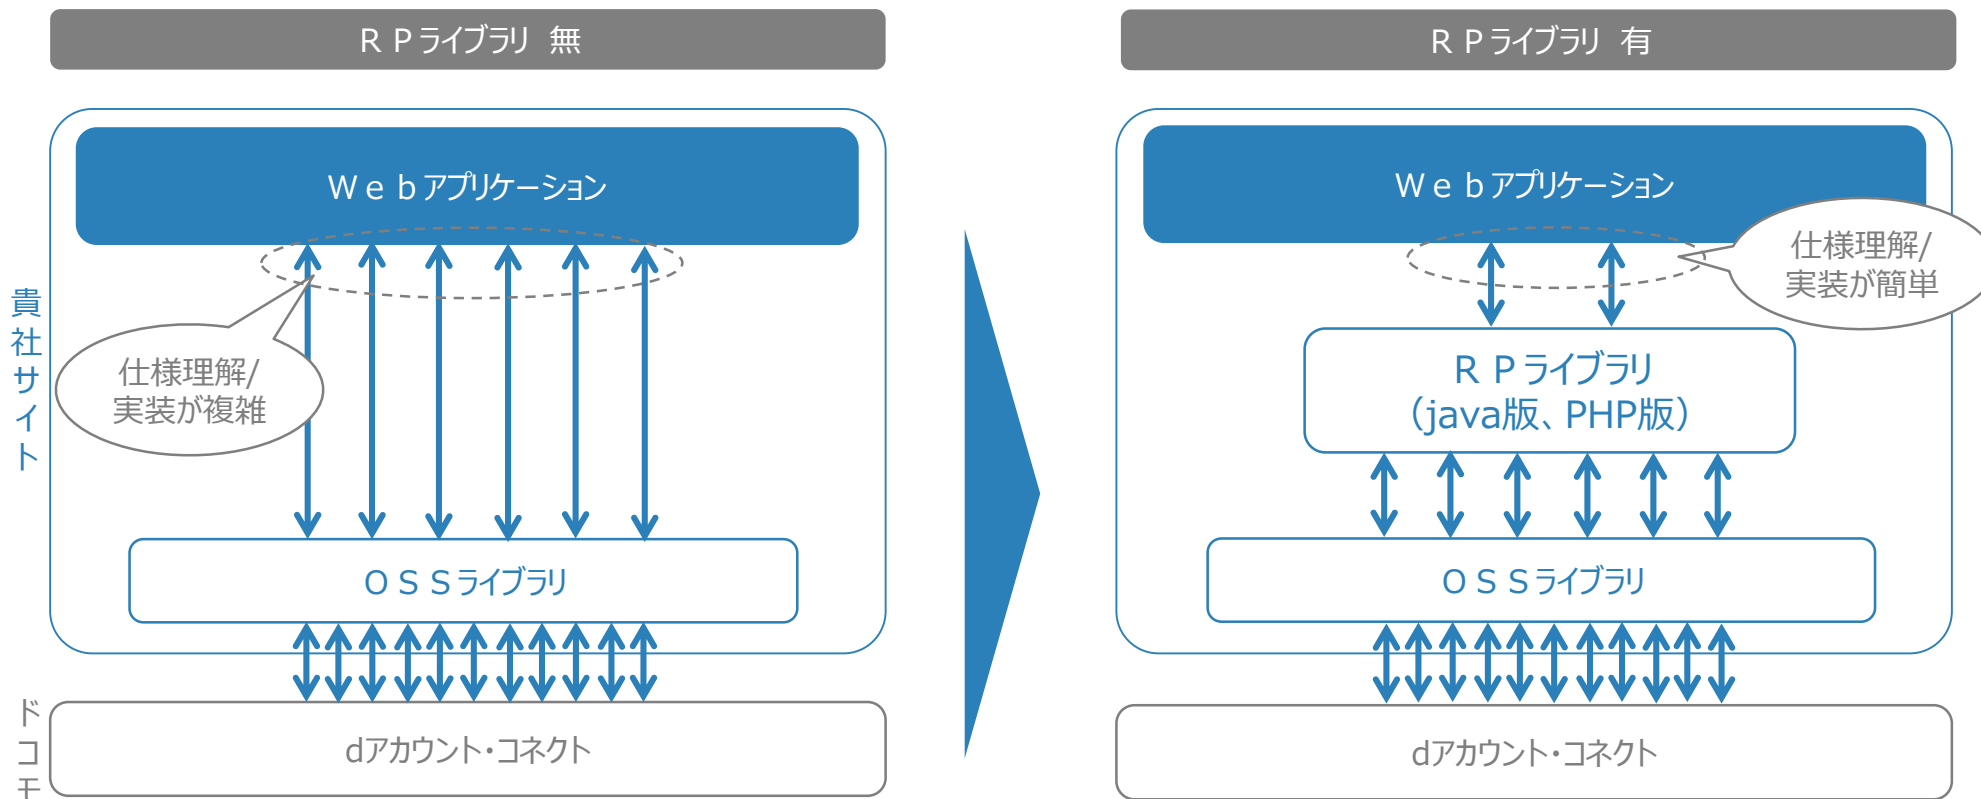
ＲＰライブラリ 無

Ｗｅｂアプリケーション

仕様理解/
実装が複雑

貴社サイト

ＯＳＳライブラリ

ドコモ

dアカウント・コネクト

ＲＰライブラリ 有

Ｗｅｂアプリケーション

仕様理解/
実装が簡単

ＲＰライブラリ
（java版、PHP版）

ＯＳＳライブラリ

dアカウント・コネクト